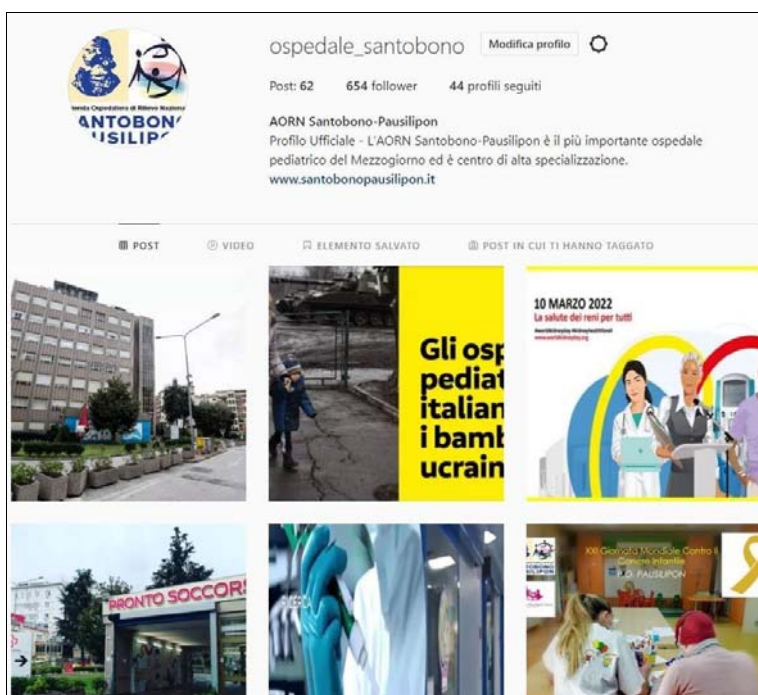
ienda Ospedaliera di Rilievo Nazionale
ANTOBONO
USILIPO

ospedale_santobono Modifica profilo

Post: 62 654 follower 44 profili seguiti

AORN Santobono-Pausilipon
Profilo Ufficiale - L'AORN Santobono-Pausilipon è il più importante ospedale pediatrico del Mezzogiorno ed è centro di alta specializzazione.
www.santobonopausilipon.it

POST VIDEO ELEMENTO SALVATO POST IN CUI TI HANNO TAGGATO

Gli osp
pediat
italian
i bamb
ucrain

10 MARZO 2022
La salute dei reni per tutti

PRONTO SOCCORS

XXI Giornata Mondiale Contro il Cancro Infantile
P.O. PAUSILIPON